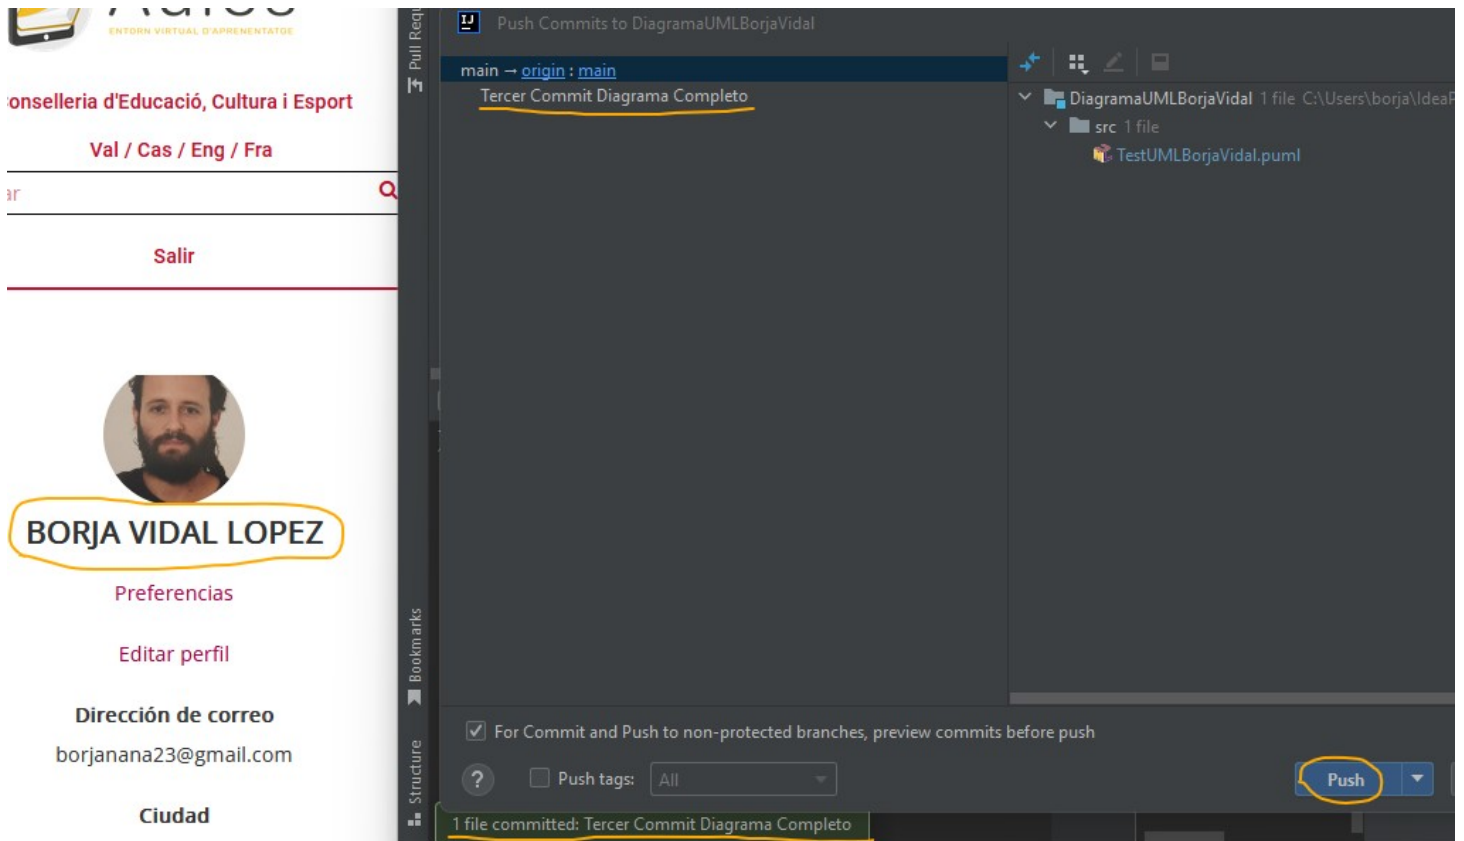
ENTORN VIRTUAL D'APRENENTATGE

onselleria d'Educació, Cultura i Esport

Val / Cas / Eng / Fra

ar

Salir

BORJA VIDAL LOPEZ

Preferencias

Editar perfil

Dirección de correo

borjanana23@gmail.com

Ciudad

Pull Req

Bookmarks

Structure

Push Commits to DiagramaUMLBorjaVidal

main → origin : main

Tercer Commit Diagrama Completo

DiagramaUMLBorjaVidal 1 file C:\Users\borja\IdeaP

src 1 file

TestUMLBorjaVidal.puml

For Commit and Push to non-protected branches, preview commits before push

?

Push tags: All

Push

1 file committed: Tercer Commit Diagrama Completo